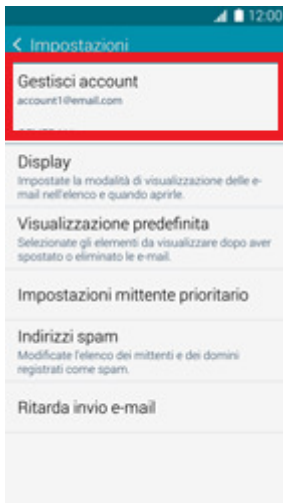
12:00

< Impostazioni

Gestisci account
account1@email.com

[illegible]

Display
Impostate la modalità di visualizzazione delle e-mail nell'elenco e quando aprirle.

Visualizzazione predefinita
Selezionate gli elementi da visualizzare dopo aver spostato o eliminato le e-mail.

Impostazioni mittente prioritario

Indirizzi spam
Modificate l'elenco dei mittenti e dei domini registrati come spam.

Ritarda invio e-mail